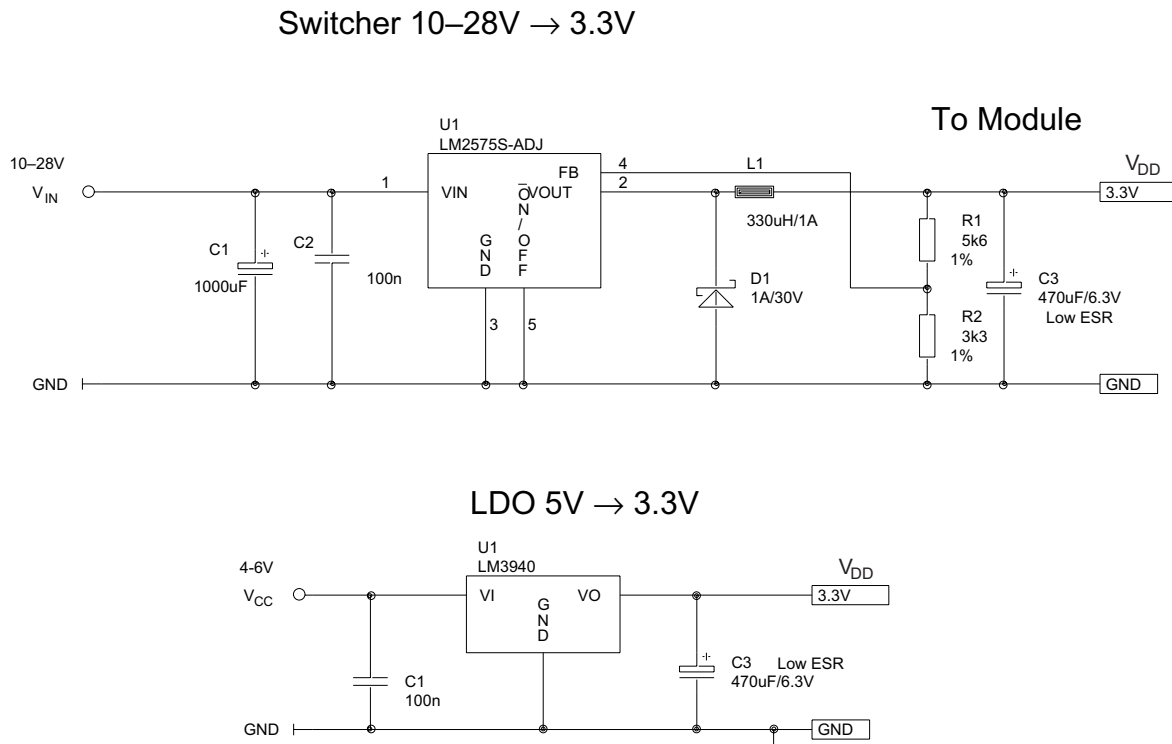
Switcher 10–28V $\rightarrow$ 3.3V

To Module

10–28V
$V_{IN}$

U1
LM2575S-ADJ

1
VIN
FB
4
VOUT
2
G N D
$\overline{ON}$/OFF
3
5

C1
1000uF
C2
100n

L1
330uH/1A

D1
1A/30V

R1
5k6
1%

R2
3k3
1%

C3
470uF/6.3V
Low ESR

$V_{DD}$
3.3V

GND
GND

LDO 5V $\rightarrow$ 3.3V

4-6V
$V_{CC}$

U1
LM3940
VI
VO
G N D

C1
100n

C3 Low ESR
470uF/6.3V

$V_{DD}$
3.3V

GND
GND